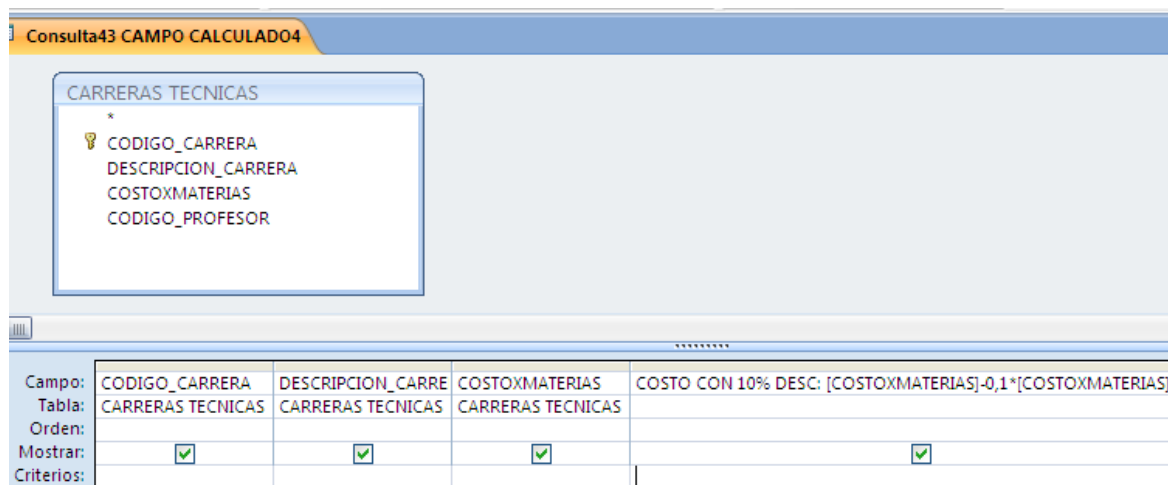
Consulta43 CAMPO CALCULADO4

CARRERAS TECNICAS
*
CODIGO_CARRERA
DESCRIPCION_CARRERA
COSTOXMATERIAS
CODIGO_PROFESOR

| | | | | |
|---|---|---|---|---|
| Campo: | CODIGO_CARRERA | DESCRIPCION_CARRE | COSTOXMATERIAS | COSTO CON 10% DESC: [COSTOXMATERIAS]-0,1*[COSTOXMATERIAS] |
| Tabla: | CARRERAS TECNICAS | CARRERAS TECNICAS | CARRERAS TECNICAS | |
| Orden: | | | | |
| Mostrar: | ✓ | ✓ | ✓ | ✓ |
| Criterios: | | | | |